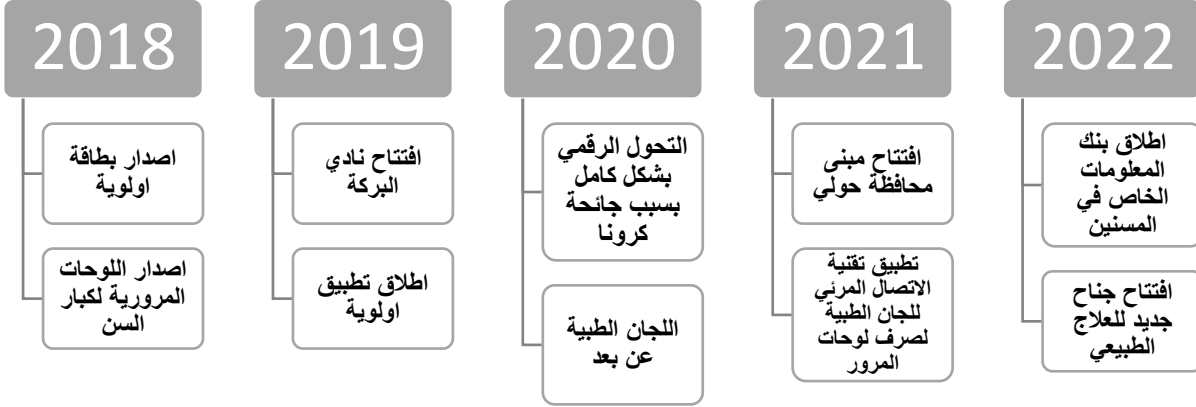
2018

اصدار بطاقة اولوية

اصدار اللوحات المرورية لكبار السن

2019

افتتاح نادي البركة

اطلاق تطبيق اولوية

2020

التحول الرقمي بشكل كامل بسبب جائحة كرونا

اللجان الطبية عن بعد

2021

افتتاح مبنى محافظة حولي

تطبيق تقنية الاتصال المرئي للجان الطبية لصرف لوحات المرور

2022

اطلاق بنك المعلومات الخاص في المسنين

افتتاح جناح جديد للعلاج الطبيعي